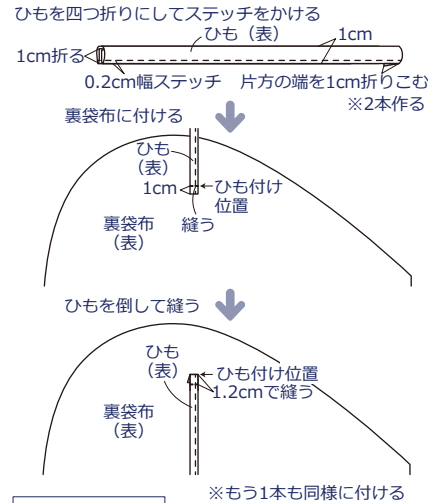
ひもを四つ折りにしてステッチをかける

ひも（表）

1cm

1cm折る

0.2cm幅ステッチ　片方の端を1cm折りこむ

※2本作る

裏袋布に付ける

ひも（表）

1cm

ひも付け位置

裏袋布（表）

縫う

ひもを倒して縫う

ひも（表）

ひも付け位置

1.2cmで縫う

裏袋布（表）

※もう1本も同様に付ける